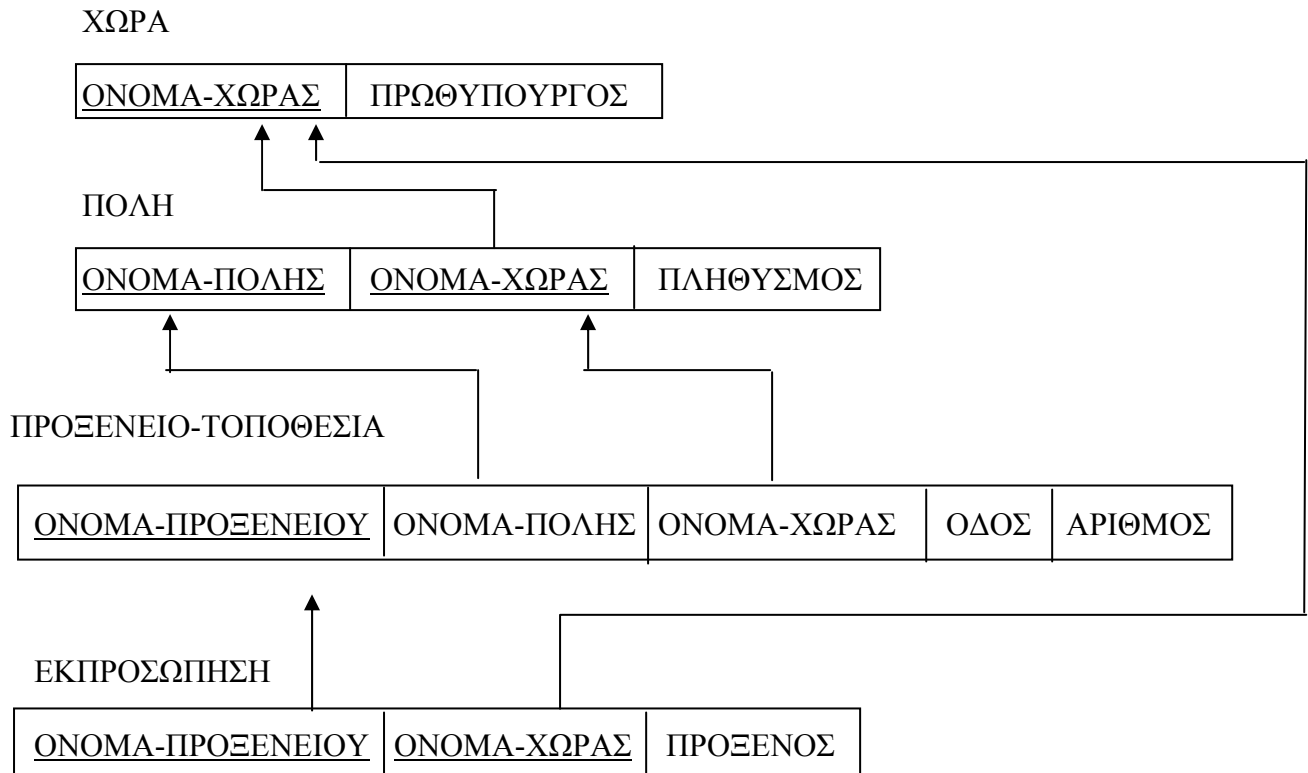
ΧΩΡΑ

| ΟΝΟΜΑ-ΧΩΡΑΣ | ΠΡΩΘΥΠΟΥΡΓΟΣ |
|---|---|

ΠΟΛΗ

| ΟΝΟΜΑ-ΠΟΛΗΣ | ΟΝΟΜΑ-ΧΩΡΑΣ | ΠΛΗΘΥΣΜΟΣ |
|---|---|---|

ΠΡΟΞΕΝΕΙΟ-ΤΟΠΟΘΕΣΙΑ

| ΟΝΟΜΑ-ΠΡΟΞΕΝΕΙΟΥ | ΟΝΟΜΑ-ΠΟΛΗΣ | ΟΝΟΜΑ-ΧΩΡΑΣ | ΟΔΟΣ | ΑΡΙΘΜΟΣ |
|---|---|---|---|---|

ΕΚΠΡΟΣΩΠΗΣΗ

| ΟΝΟΜΑ-ΠΡΟΞΕΝΕΙΟΥ | ΟΝΟΜΑ-ΧΩΡΑΣ | ΠΡΟΞΕΝΟΣ |
|---|---|---|